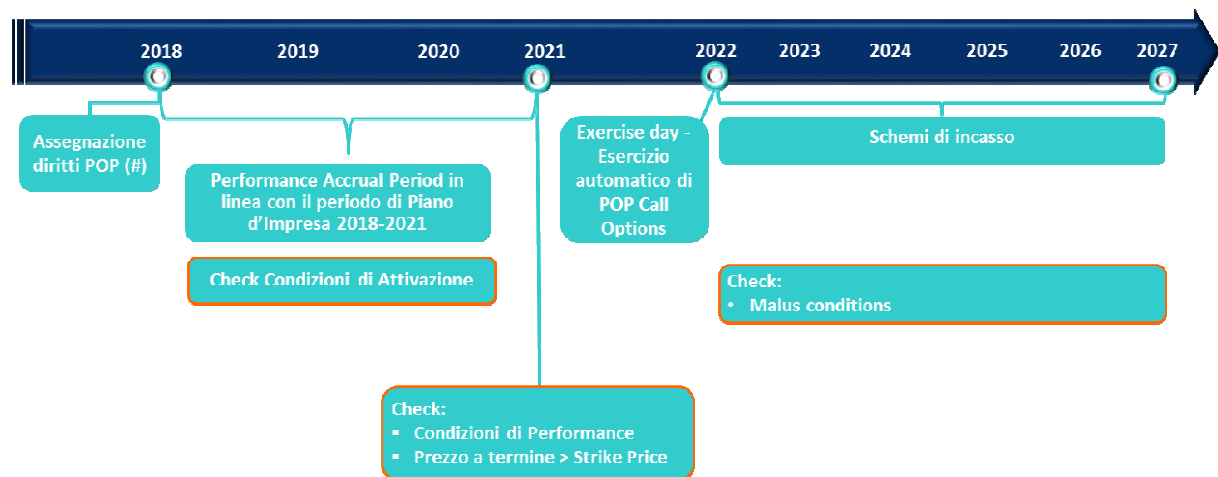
2018 2019 2020 2021 2022 2023 2024 2025 2026 2027

Assegnazione diritti POP (#)

Performance Accrual Period in linea con il periodo di Piano d'Impresa 2018-2021

Check Condizioni di Attivazione

Check:
▪ Condizioni di Performance
▪ Prezzo a termine > Strike Price

Exercise day - Esercizio automatico di POP Call Options

Schemi di incasso

Check:
• Malus conditions